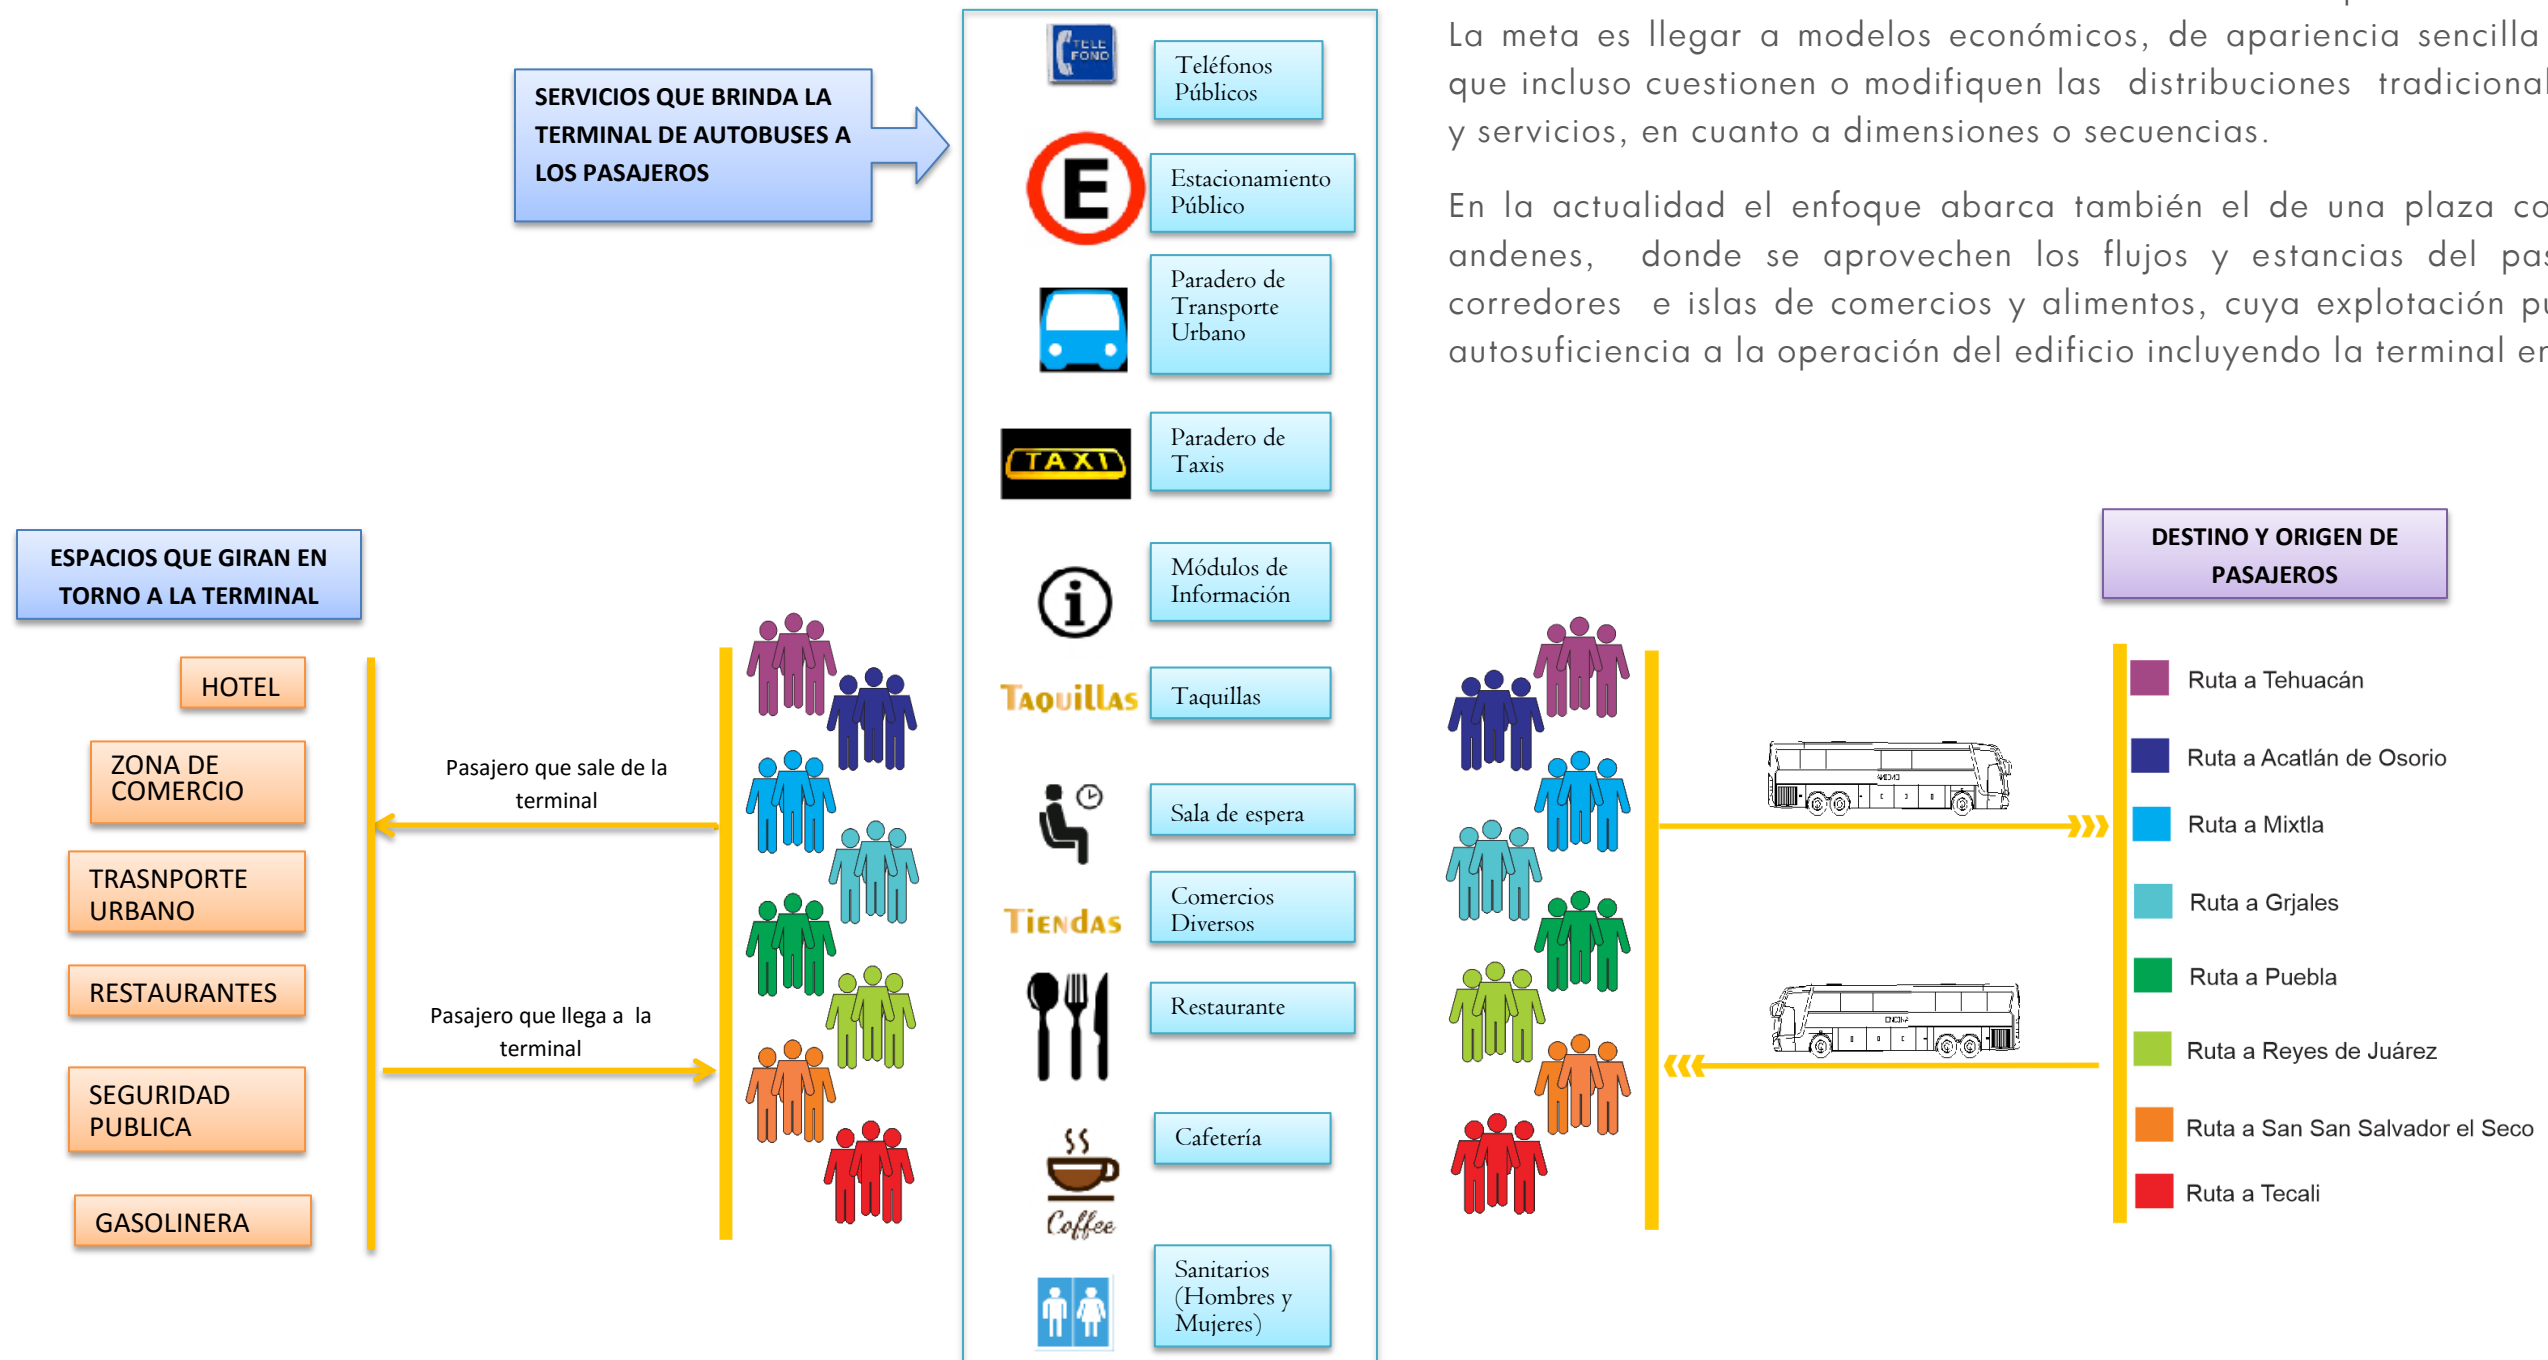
La meta es llegar a modelos económicos, de apariencia sencilla que incluso cuestionen o modifiquen las distribuciones tradicional y servicios, en cuanto a dimensiones o secuencias.

En la actualidad el enfoque abarca también el de una plaza co andenes, donde se aprovechen los flujos y estancias del pas corredores e islas de comercios y alimentos, cuya explotación pu autosuficiencia a la operación del edificio incluyendo la terminal en

SERVICIOS QUE BRINDA LA TERMINAL DE AUTOBUSES A LOS PASAJEROS

TELE FONO

Teléfonos Públicos

E

Estacionamiento Público

Paradero de Transporte Urbano

TAXI

Paradero de Taxis

Módulos de Información

Taquillas

Taquillas

Sala de espera

Tiendas

Comercios Diversos

Restaurante

Coffee

Cafetería

Sanitarios (Hombres y Mujeres)

ESPACIOS QUE GIRAN EN TORNO A LA TERMINAL

HOTEL

ZONA DE COMERCIO

TRASNPORTE URBANO

RESTAURANTES

SEGURIDAD PUBLICA

GASOLINERA

Pasajero que sale de la terminal

Pasajero que llega a la terminal

DESTINO Y ORIGEN DE PASAJEROS

Ruta a Tehuacán

Ruta a Acatlán de Osorio

Ruta a Mixtla

Ruta a Grjales

Ruta a Puebla

Ruta a Reyes de Juárez

Ruta a San San Salvador el Seco

Ruta a Tecali